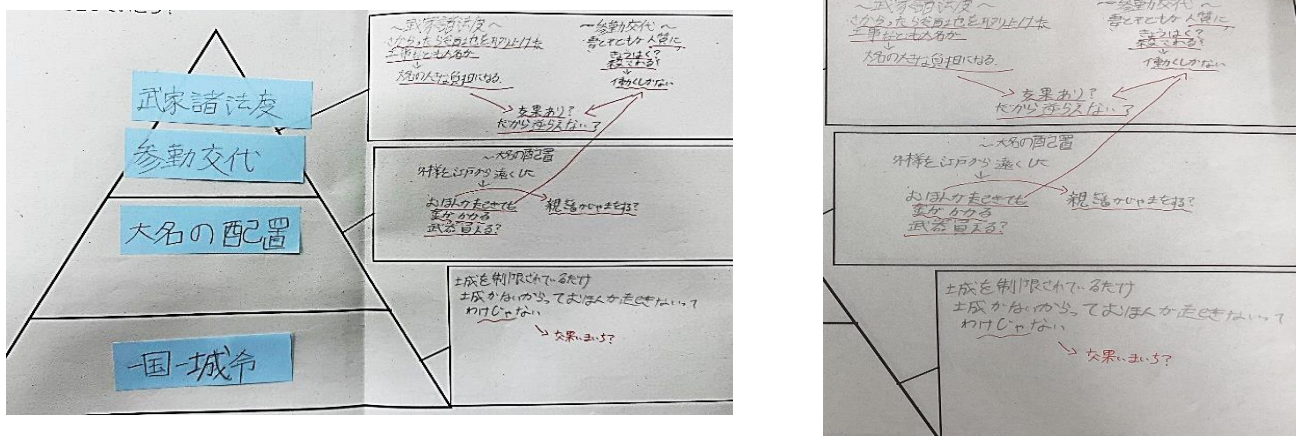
武家諸法度

参勤交代

大名の配置

一国一城令

〜武家諸法度〜
どかったら将軍の力を取り上げる
工事などもさせるか
↓
かなり大きな負担になる。

〜参勤交代〜
高くてもとても大変に
きつくなる?
疲れる?
↓
働くしかない

効果あり?
だから逆らえない?

〜大名の配置
外様を江戸から遠くした
おほんか起きても
金がかかる
武器買える?
親藩がじゃまをする?

城を制限されてるだけ
城がないからっておほんか起きないって
わけじゃない
↘ 効果いまいち?

〜武家諸法度〜
どかったら将軍の力を取り上げる
工事などもさせるか
↓
かなり大きな負担になる。

〜参勤交代〜
高くてもとても大変に
きつくなる?
疲れる?
↓
働くしかない

効果あり?
だから逆らえない?

〜大名の配置
外様を江戸から遠くした
おほんか起きても
金がかかる
武器買える?
親藩がじゃまをする?

城を制限されてるだけ
城がないからっておほんか起きないって
わけじゃない
↘ 効果いまいち?